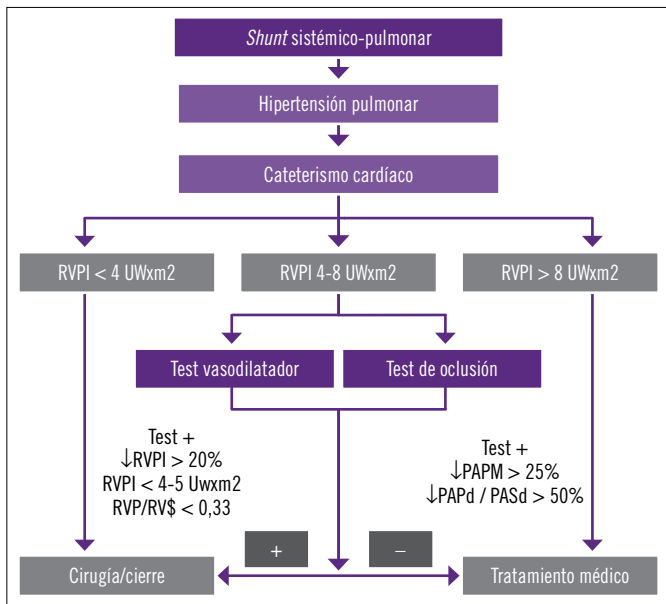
*Shunt* sistémico-pulmonar

Hipertensión pulmonar

Cateterismo cardíaco

RVPI < 4 UWxm2

RVPI 4-8 UWxm2

RVPI > 8 UWxm2

Test vasodilatador

Test de oclusión

Test +
↓RVPI > 20%
RVPI < 4-5 Uwxm2
RVP/RV$ < 0,33

Test +
↓PAPM > 25%
↓PAPd / PASd > 50%

+

–

Cirugía/cierre

Tratamiento médico